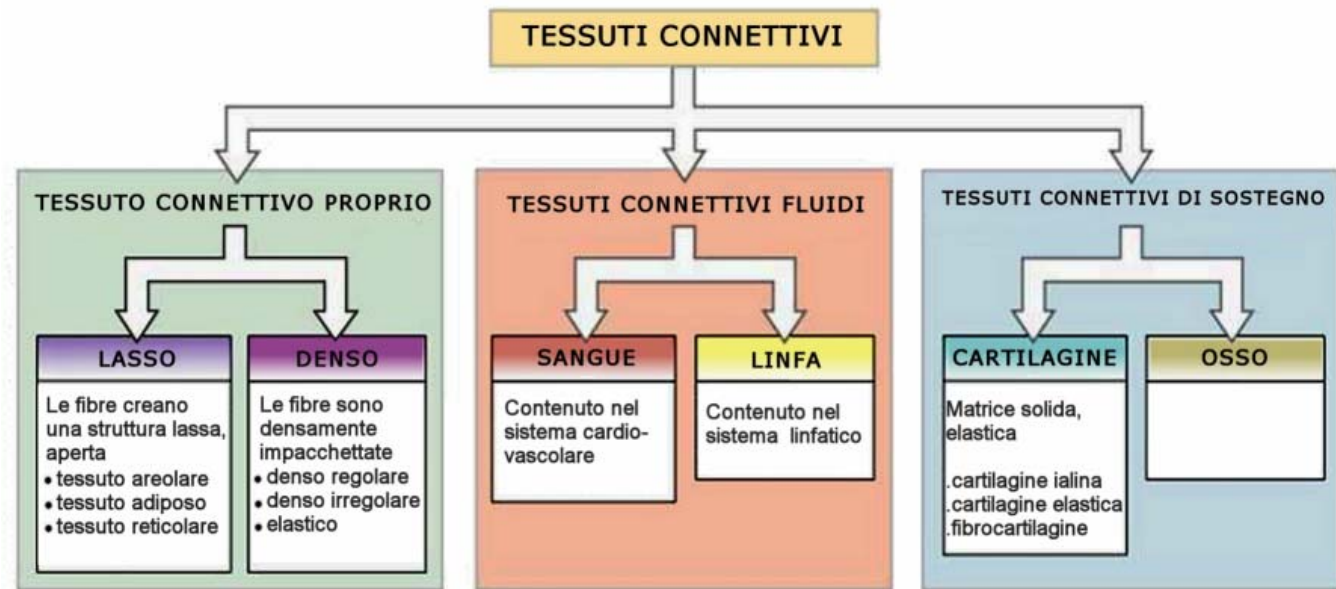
TESSUTI CONNETTIVI

TESSUTO CONNETTIVO PROPRIO

LASSO

Le fibre creano una struttura lassa, aperta
• tessuto areolare
• tessuto adiposo
• tessuto reticolare

DENSO

Le fibre sono densamente impacchettate
• denso regolare
• denso irregolare
• elastico

TESSUTI CONNETTIVI FLUIDI

SANGUE

Contenuto nel sistema cardiovascolare

LINFA

Contenuto nel sistema linfatico

TESSUTI CONNETTIVI DI SOSTEGNO

CARTILAGINE

Matrice solida, elastica

.cartilagine ialina
.cartilagine elastica
.fibrocartilagine

OSSO